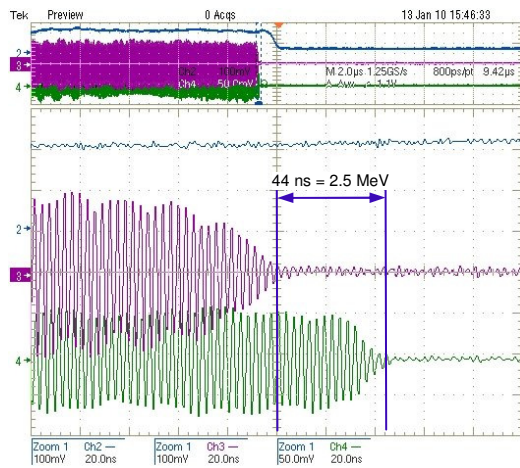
Tek Preview 0 Acqs 13 Jan 10 15:46:33

2
3
4

Ch3 100mV
Ch4 50.0mV

M 2.0µs 1.25GS/s 800ps/pt 9.42µs

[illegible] 1.1V

44 ns = 2.5 MeV

2
3
4

| Zoom 1 | Ch2 — | Zoom 1 | Ch3 — | Zoom 1 | Ch4 — |
|---|---|---|---|---|---|
| 100mV | 20.0ns | 100mV | 20.0ns | 50.0mV | 20.0ns |